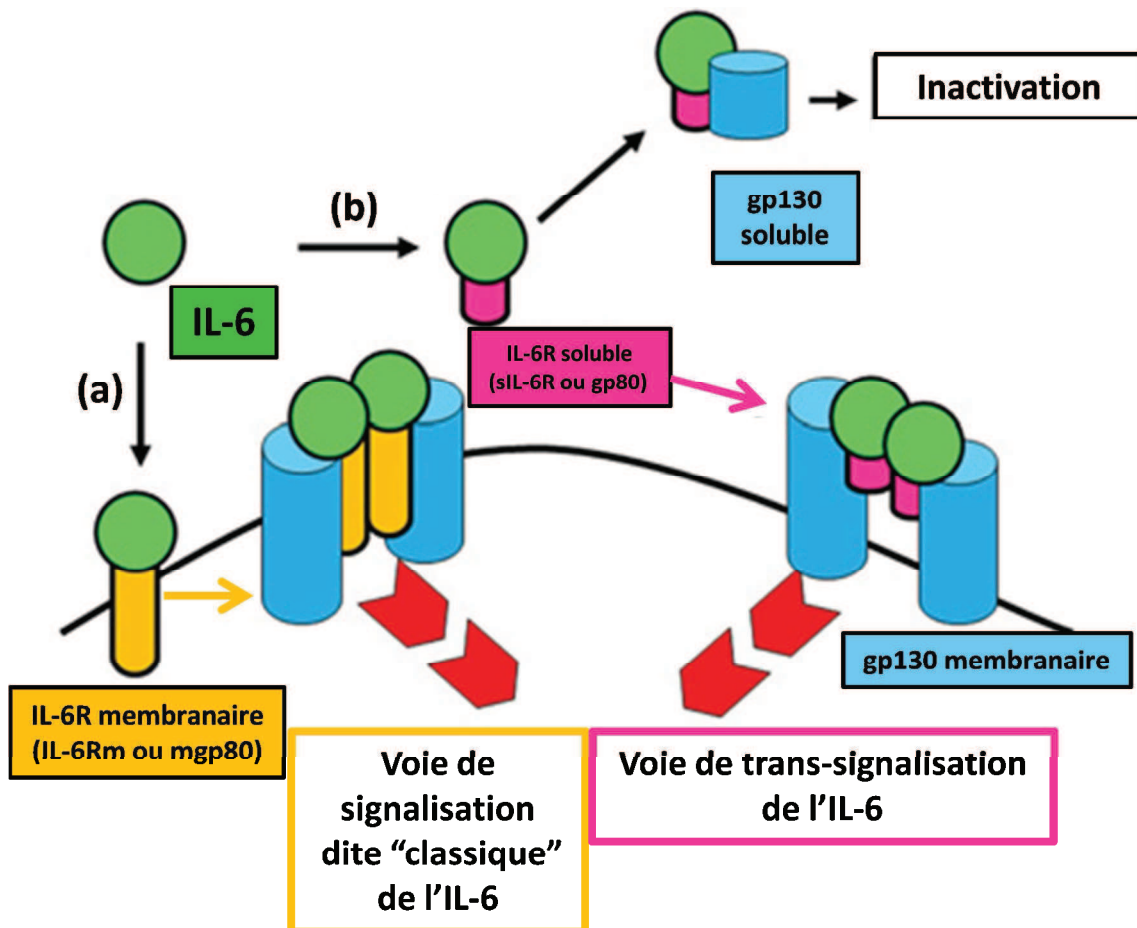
Inactivation

(b)

gp130 soluble

IL-6

(a)

IL-6R soluble (sIL-6R ou gp80)

gp130 membranaire

IL-6R membranaire (IL-6Rm ou mgp80)

Voie de signalisation dite “classique” de l’IL-6

Voie de trans-signalisation de l’IL-6